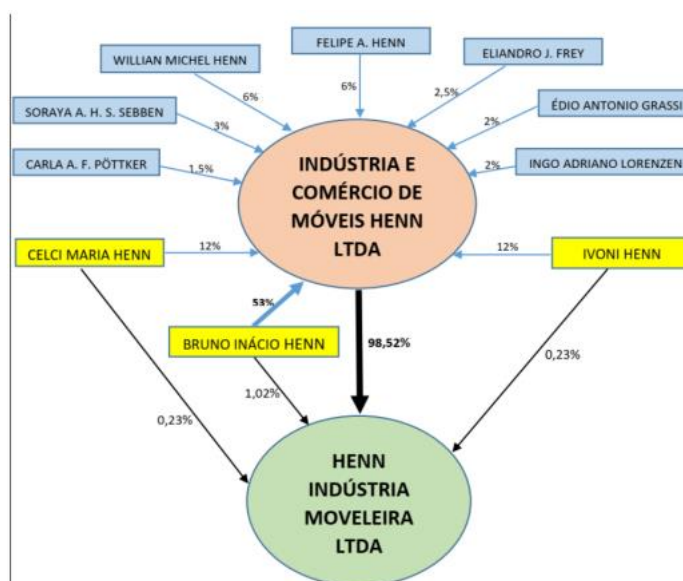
WILLIAN MICHEL HENN

FELIPE A. HENN

ELIANDRO J. FREY

SORAYA A. H. S. SEBBEN

ÉDIO ANTONIO GRASSI

CARLA A. F. PÖTTKER

INGO ADRIANO LORENZEN

6%

6%

2,5%

3%

2%

1,5%

2%

INDÚSTRIA E COMÉRCIO DE MÓVEIS HENN LTDA

CELCI MARIA HENN

12%

12%

IVONI HENN

53%

BRUNO INÁCIO HENN

98,52%

0,23%

1,02%

0,23%

HENN INDÚSTRIA MOVELEIRA LTDA